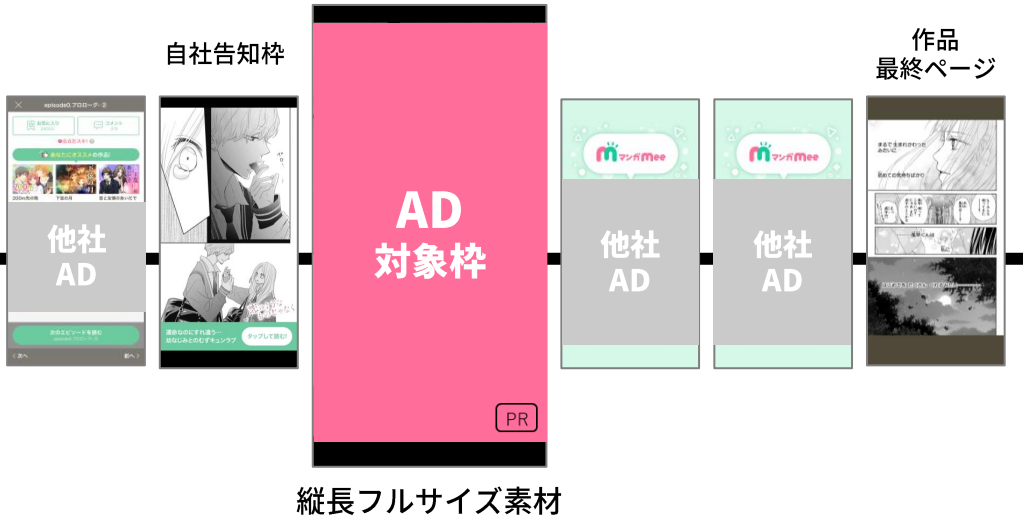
自社告知枠

作品
最終ページ

episode0 プロローグ ②

他社
AD

次のエピソードを読む

運命なのにすれ違う… 幼なじみとのむずキュンラブ

タップして読む!

AD
対象枠

PR

マンガMee

他社
AD

マンガMee

他社
AD

縦長フルサイズ素材